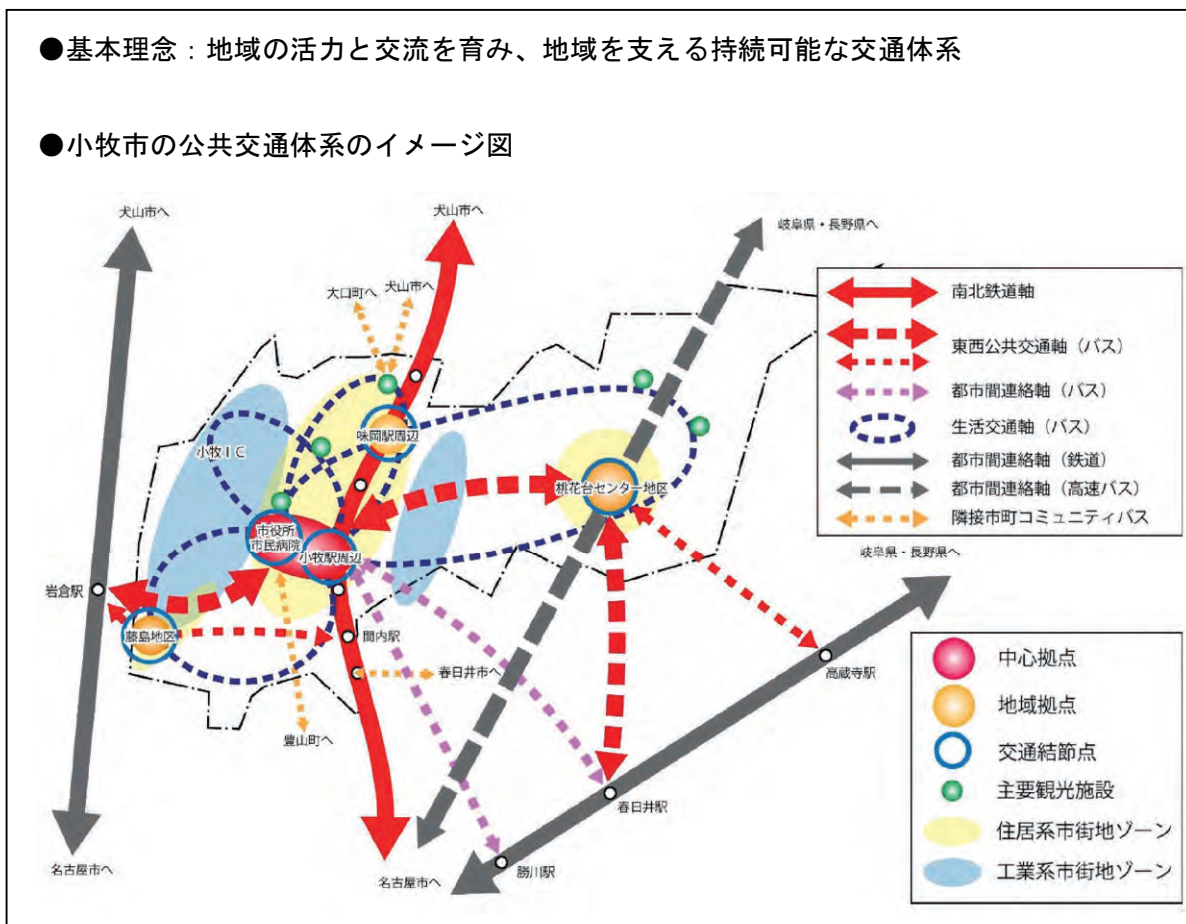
●基本理念：地域の活力と交流を育み、地域を支える持続可能な交通体系

●小牧市の公共交通体系のイメージ図

犬山市へ

犬山市へ

岐阜県・長野県へ

大口町へ

犬山市へ

味岡駅周辺

小牧ＩＣ

桃花台センター地区

市役所
市民病院

小牧駅周辺

岐阜県・長野県へ

岩倉駅

藤島地区

間内駅

春日井市へ

高蔵寺駅

豊山町へ

春日井駅

勝川駅

名古屋市へ

名古屋市へ

南北鉄道軸

東西公共交通軸（バス）

都市間連絡軸（バス）

生活交通軸（バス）

都市間連絡軸（鉄道）

都市間連絡軸（高速バス）

隣接市町コミュニティバス

中心拠点

地域拠点

交通結節点

主要観光施設

住居系市街地ゾーン

工業系市街地ゾーン